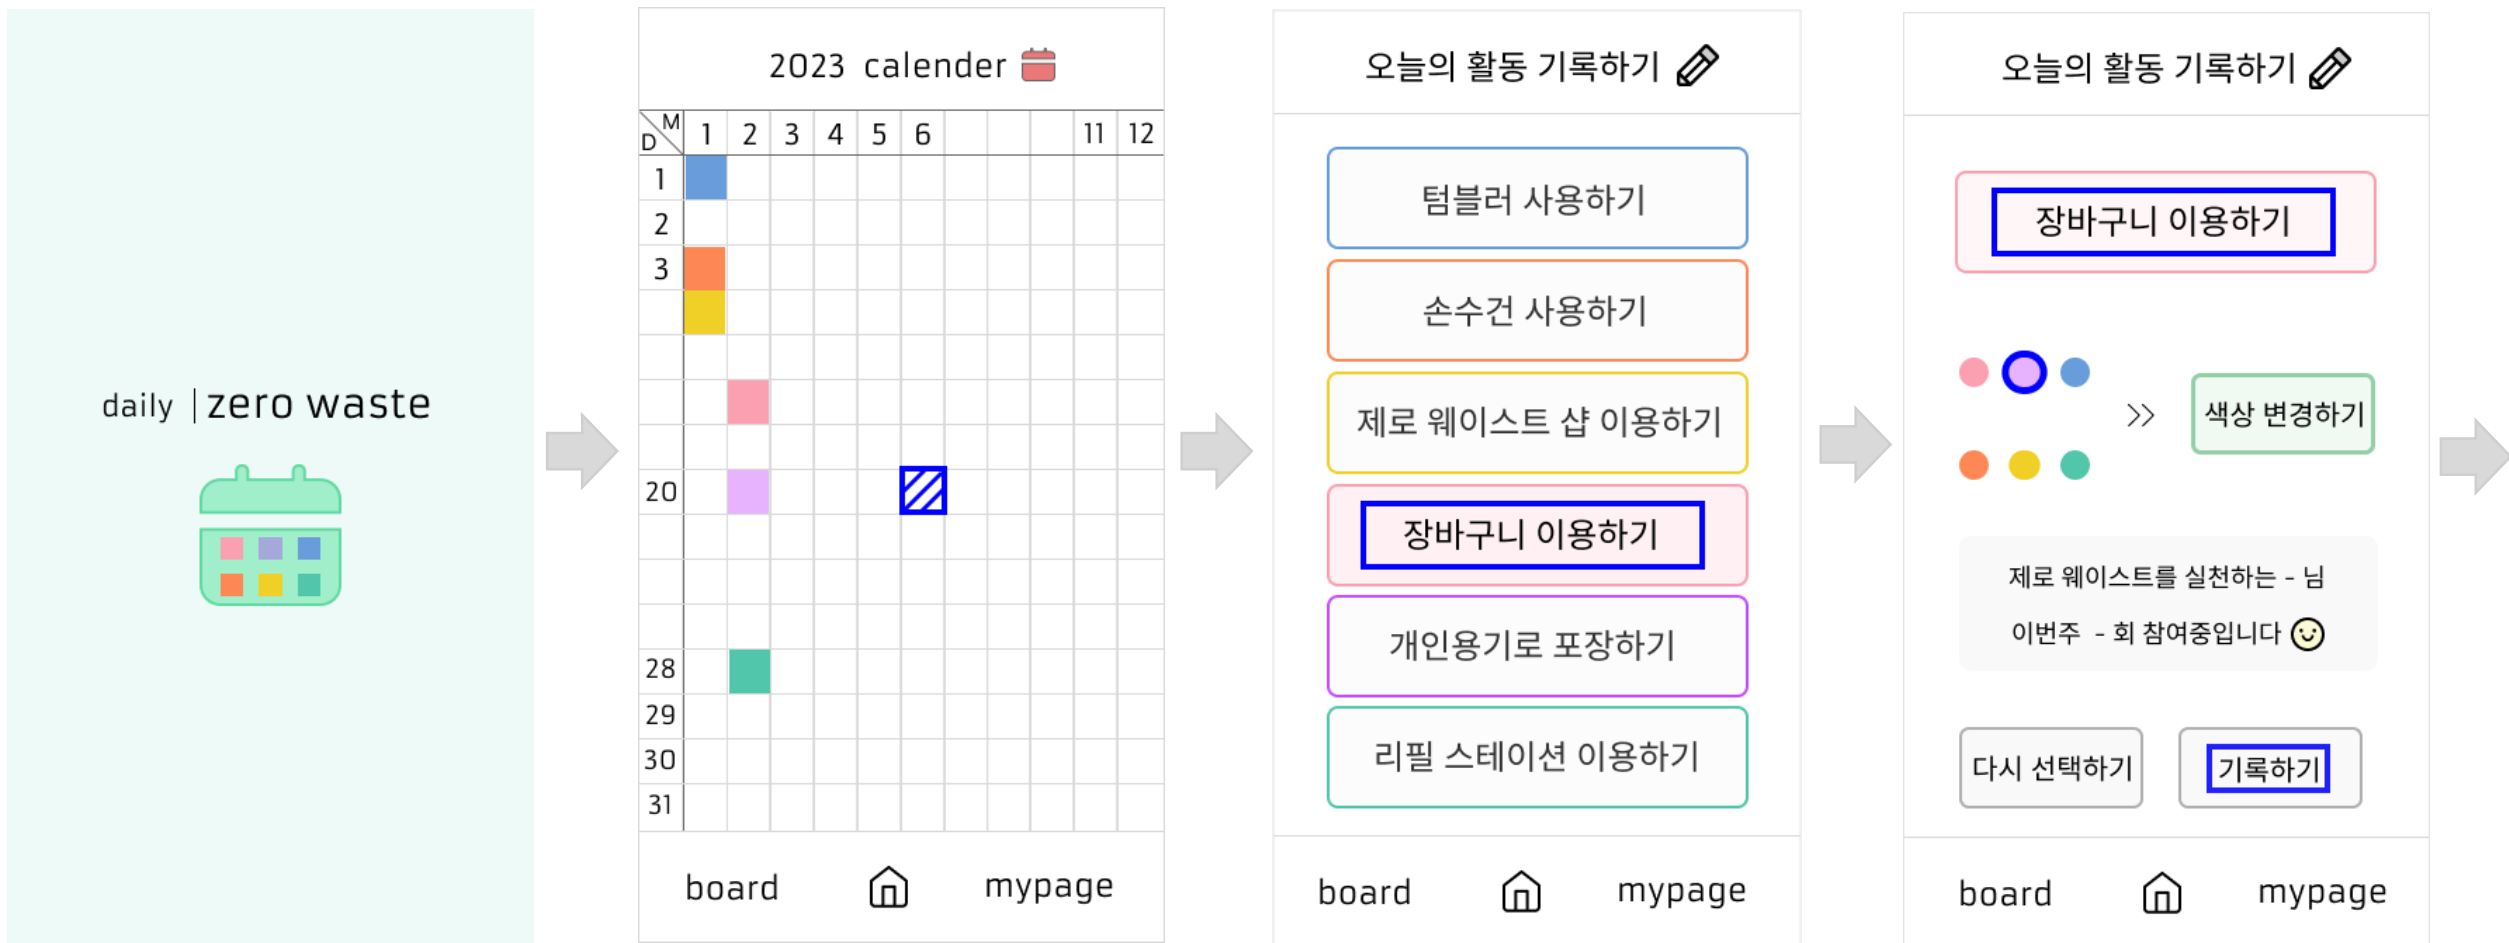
daily | zero waste

2023 calender

| D \ M | 1 | 2 | 3 | 4 | 5 | 6 | | | 11 | 12 |
|---|---|---|---|---|---|---|---|---|---|---|
| 1 | | | | | | | | | | |
| 2 | | | | | | | | | | |
| 3 | | | | | | | | | | |
| 20 | | | | | | | | | | |
| 28 | | | | | | | | | | |
| 29 | | | | | | | | | | |
| 30 | | | | | | | | | | |
| 31 | | | | | | | | | | |

board mypage

오늘의 활동 기록하기

텀블러 사용하기

손수건 사용하기

제로 웨이스트 샵 이용하기

장바구니 이용하기

개인용기로 포장하기

리필 스테이션 이용하기

board mypage

오늘의 활동 기록하기

장바구니 이용하기

>>

색상 변경하기

제로 웨이스트를 실천하는 - 님

이번주 - 회 참여중입니다

다시 선택하기

기록하기

board mypage